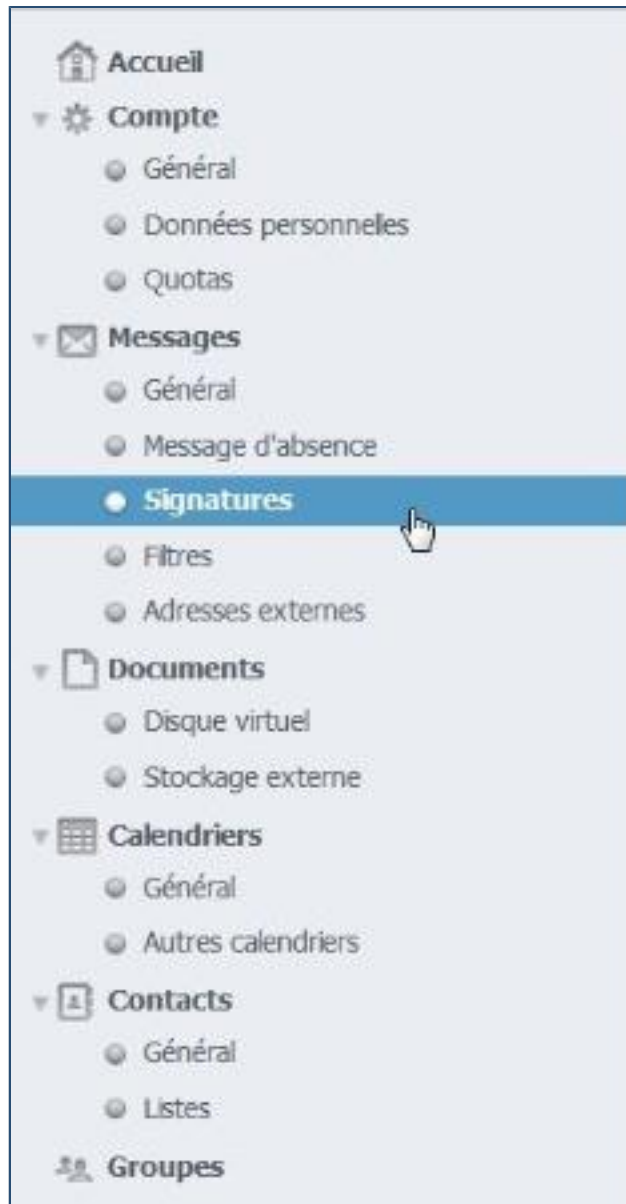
Accueil
Compte
Général
Données personnelles
Quotas
Messages
Général
Message d'absence
Signatures
Filtres
Adresses externes
Documents
Disque virtuel
Stockage externe
Calendriers
Général
Autres calendriers
Contacts
Général
Listes
Groupes